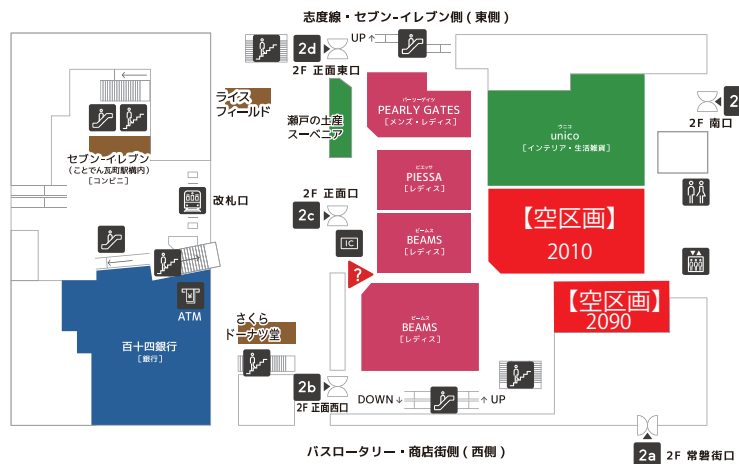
志度線・セブン-イレブン側（東側）

2d
UP
2F 正面東口

ライス フィールド

瀬戸の土産 スーベニア

パーリーゲイツ
PEARLY GATES
［メンズ・レディス］

ウニコ
unico
［インテリア・生活雑貨］

2
2F 南口

セブン-イレブン
（ことでん瓦町駅構内）
［コンビニ］

改札口

2F 正面口
2c

ピエッサ
PIESSA
［レディス］

【空区画】
2010

IC

ビームス
BEAMS
［レディス］

?

【空区画】
2090

ATM

さくら ドーナツ堂

ビームス
BEAMS
［レディス］

百十四銀行
［銀行］

2b
2F 正面西口

DOWN
UP

バスロータリー・商店街側（西側）

2a
2F 常磐街口